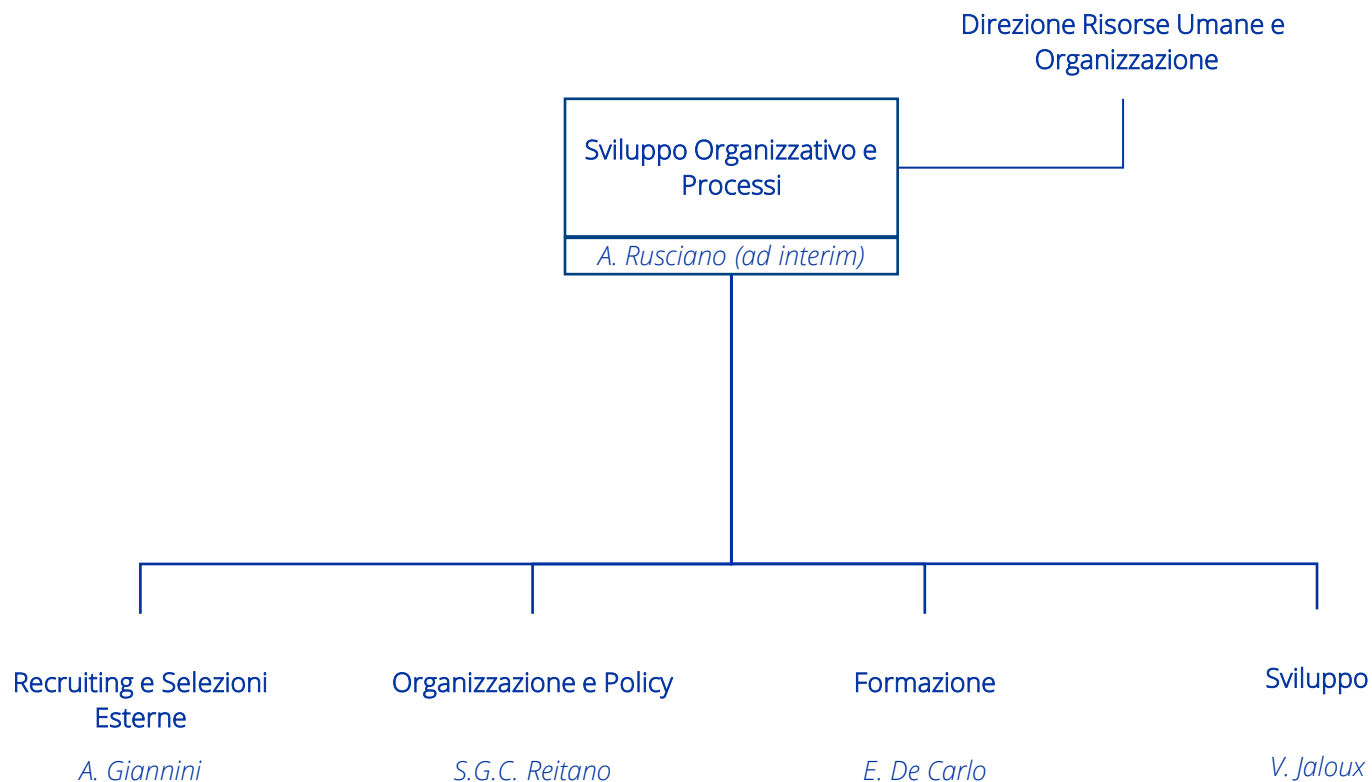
Direzione Risorse Umane e Organizzazione

Sviluppo Organizzativo e Processi

A. Rusciano (ad interim)

Recruiting e Selezioni Esterne

A. Giannini

Organizzazione e Policy

S.G.C. Reitano

Formazione

E. De Carlo

Sviluppo

V. Jaloux